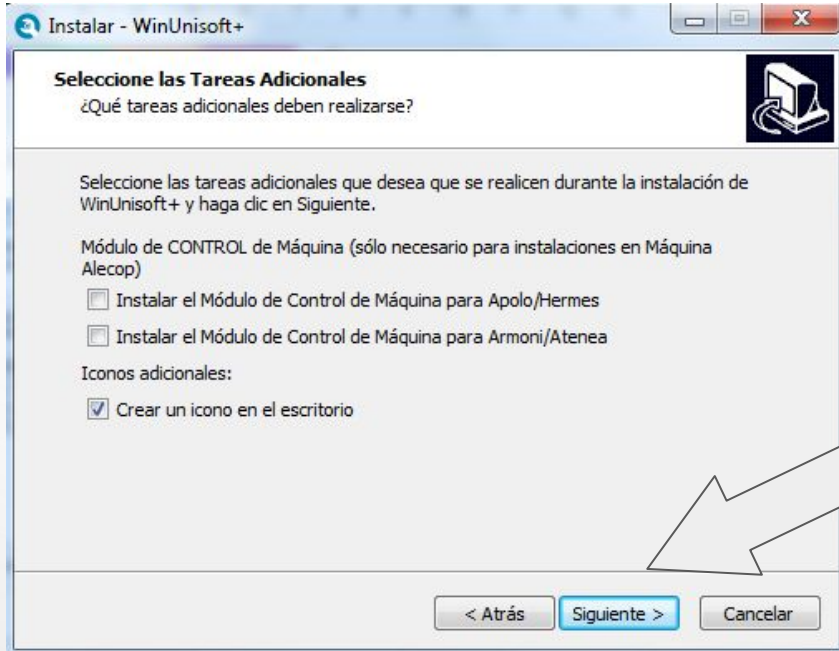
Instalar - WinUnisoft+

**Seleccione las Tareas Adicionales**
¿Qué tareas adicionales deben realizarse?

Seleccione las tareas adicionales que desea que se realicen durante la instalación de WinUnisoft+ y haga clic en Siguiente.

Módulo de CONTROL de Máquina (sólo necesario para instalaciones en Máquina Alecop)

Instalar el Módulo de Control de Máquina para Apolo/Hermes

Instalar el Módulo de Control de Máquina para Armoni/Atenea

Iconos adicionales:

Crear un icono en el escritorio

< Atrás Siguiente > Cancelar